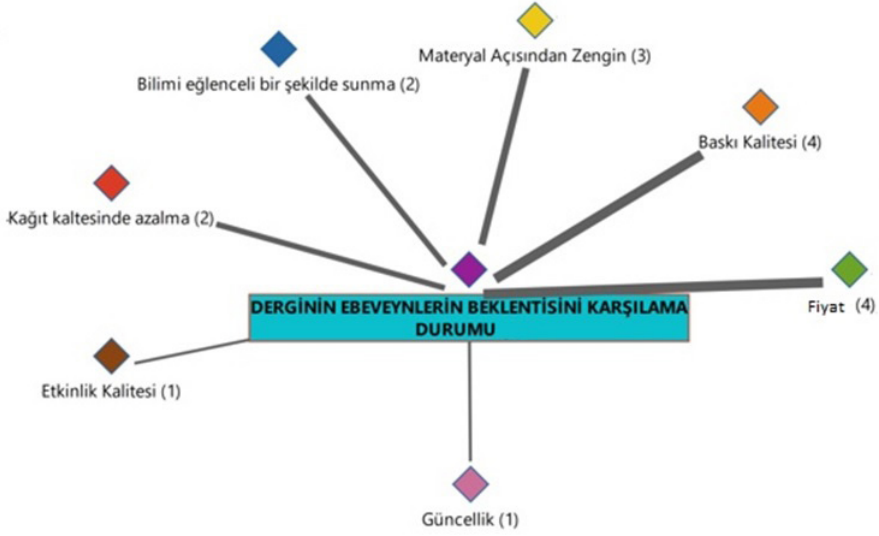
Materyal Açısından Zengin (3)

Bilimi eğlenceli bir şekilde sunma (2)

Baskı Kalitesi (4)

Kağıt kaltesinde azalma (2)

DERGİNİN EBEVEYNLERİN BEKLENTİSİNİ KARŞILAMA DURUMU

Fiyat (4)

Etkinlik Kalitesi (1)

Güncellik (1)